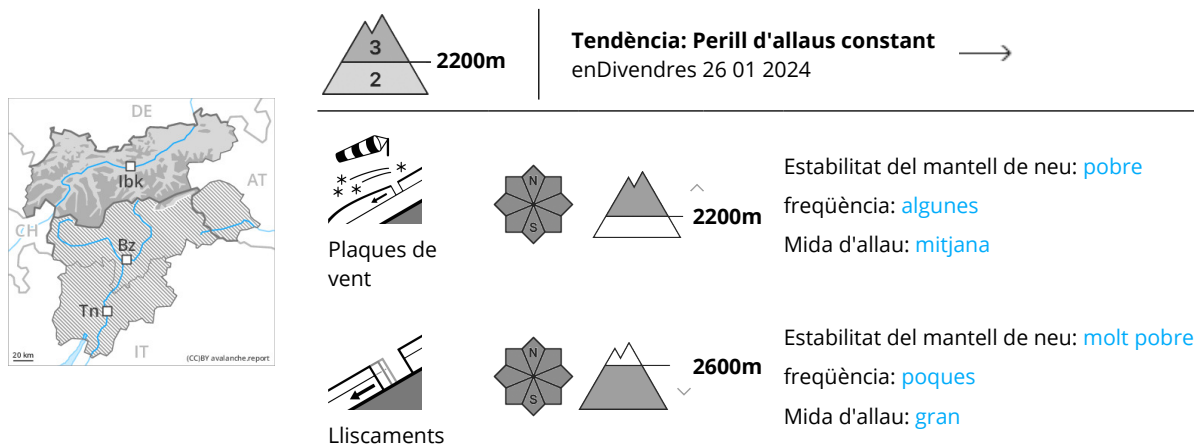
DE
AT
CH
Ibk
Bz
Tn
IT
20 km
(CC)BY avalanche.report

3
2
2200m

Tendència: Perill d'allaus constant
enDivendres 26 01 2024

Plaques de vent
N
S
2200m
Estabilitat del mantell de neu: pobre
freqüència: algunes
Mida d'allau: mitjana

Lliscaments
N
S
2600m
Estabilitat del mantell de neu: molt pobre
freqüència: poques
Mida d'allau: gran